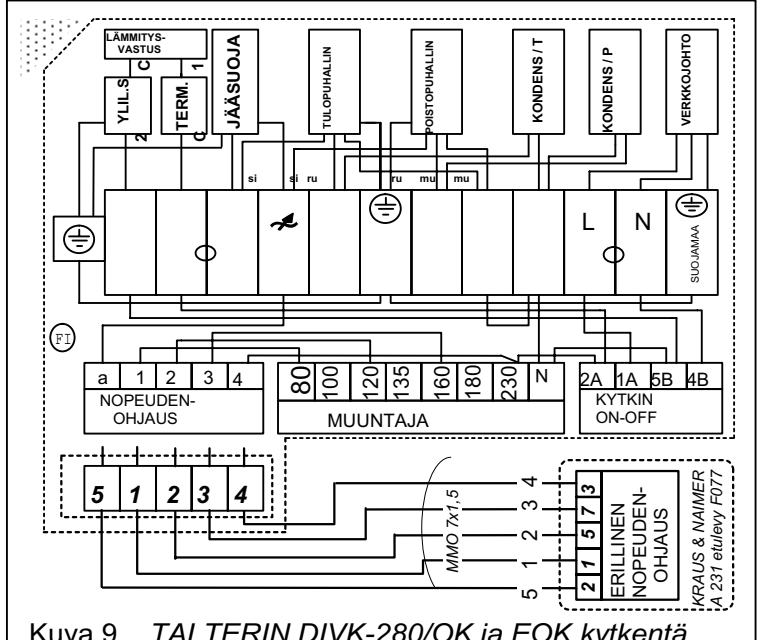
LÄMMITYS-VASTUS

C

1

YLIL.S

TERM.

JÄÄSUOJA

TULOPUHALLIN

POISTOPUHALLIN

KONDENS / T

KONDENS / P

VERKKOJOHTO

2

C

si

si ru

ru mu

mu

L

N

SUOJAMAA

FI

a 1 2 3 4

NOPEUDEN-OHJAUS

80 100 120 135 160 180 230 N

MUUNTAJA

2A 1A 5B 4B

KYTKIN ON-OFF

5 1 2 3 4

MMO 7x1,5

4 3 2 1 5

3 7 5 1 2

ERILLINEN NOPEUDEN-OHJAUS

KRAUS & NAIMER A 231 etulevy F077

Kuva 9 TALTERIN DIVK-280/OK ja EOK kytkentä